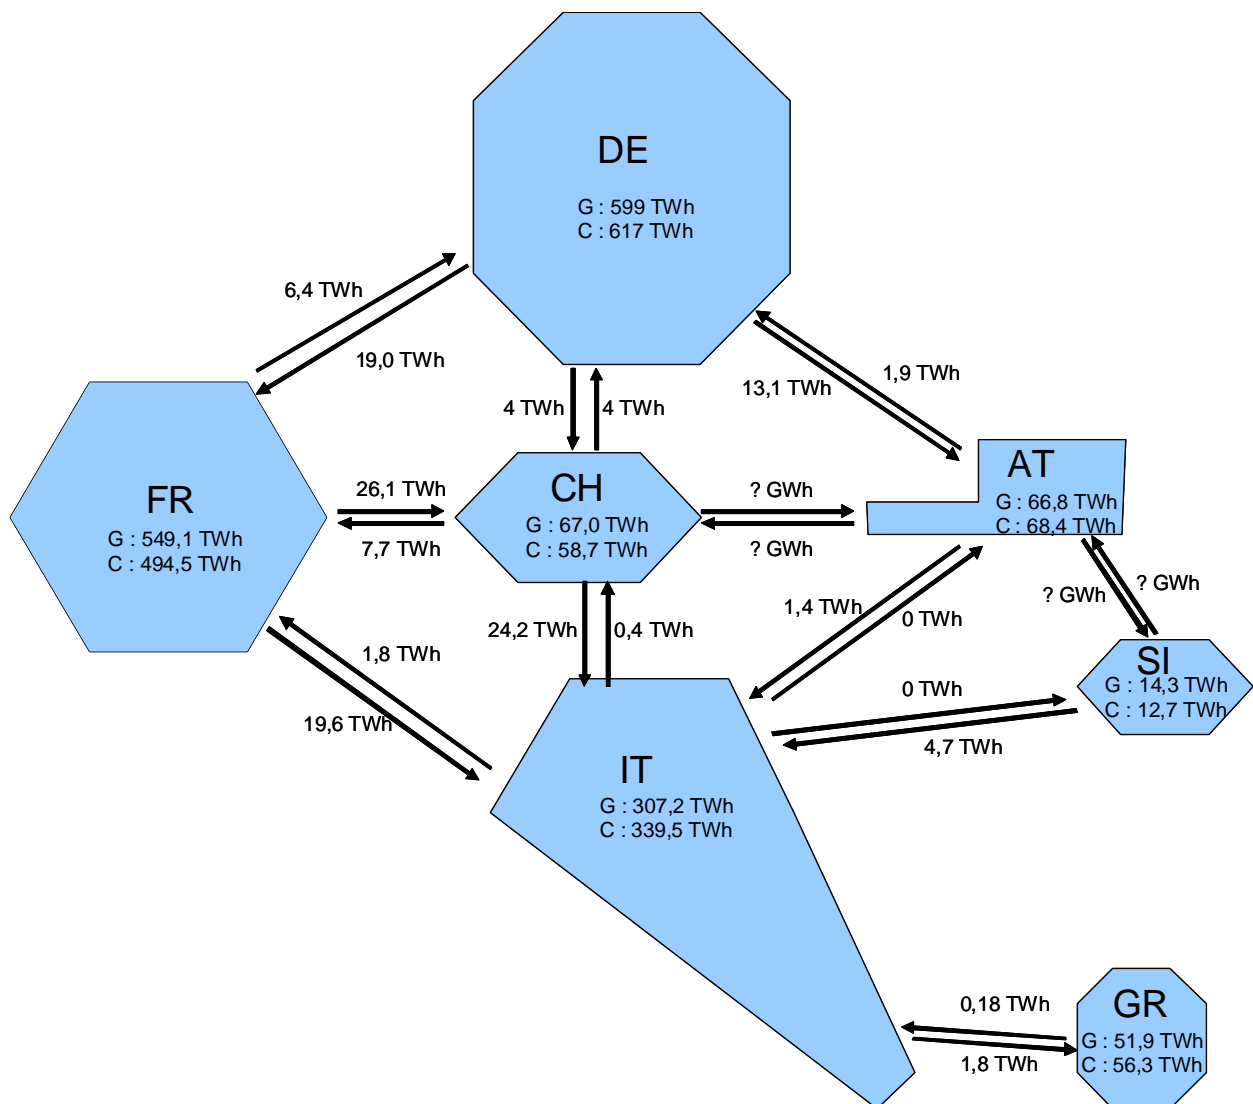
DE
G : 599 TWh
C : 617 TWh

6,4 TWh
19,0 TWh

FR
G : 549,1 TWh
C : 494,5 TWh

4 TWh
4 TWh

13,1 TWh
1,9 TWh

AT
G : 66,8 TWh
C : 68,4 TWh

26,1 TWh
7,7 TWh

CH
G : 67,0 TWh
C : 58,7 TWh

? GWh
? GWh

24,2 TWh
0,4 TWh

1,4 TWh
0 TWh

? GWh
? GWh

SI
G : 14,3 TWh
C : 12,7 TWh

1,8 TWh
19,6 TWh

0 TWh
4,7 TWh

IT
G : 307,2 TWh
C : 339,5 TWh

0,18 TWh
1,8 TWh

GR
G : 51,9 TWh
C : 56,3 TWh